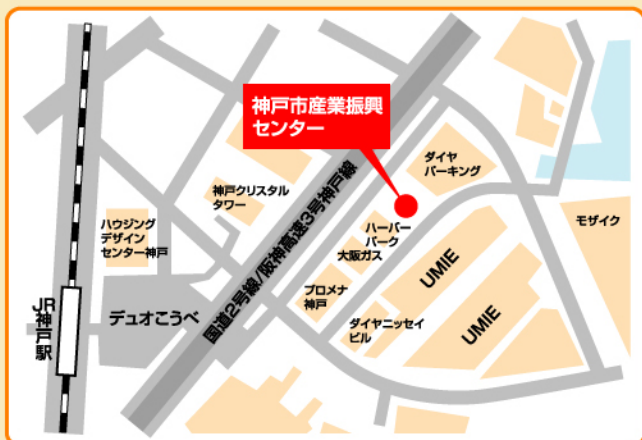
神戸市産業振興
センター

ダイヤ
パーキング

神戸クリスタル
タワー

ハーバー
パーク

大阪ガス

モザイク

ハウジング
デザイン
センター神戸

国道2号線/阪神高速3号神戸線

プロメナ
神戸

UMIE

UMIE

JR
神戸
駅

デュオこうべ

ダイヤニッセイ
ビル